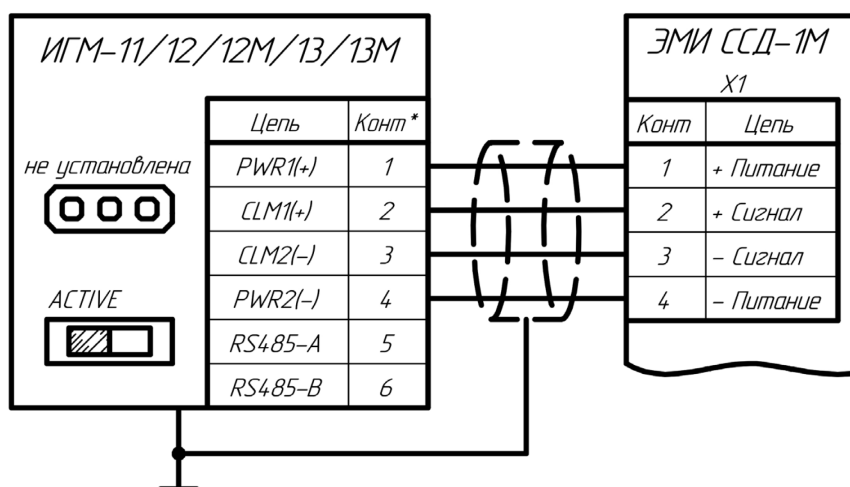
ИГМ-11/12/12М/13/13М

не установлена

ACTIVE

| Цепь | Конт* |
|---|---|
| PWR1(+) | 1 |
| CLM1(+) | 2 |
| CLM2(-) | 3 |
| PWR2(-) | 4 |
| RS485-A | 5 |
| RS485-B | 6 |

ЭМИ ССД-1М

X1

| Конт | Цепь |
|---|---|
| 1 | + Питание |
| 2 | + Сигнал |
| 3 | - Сигнал |
| 4 | - Питание |